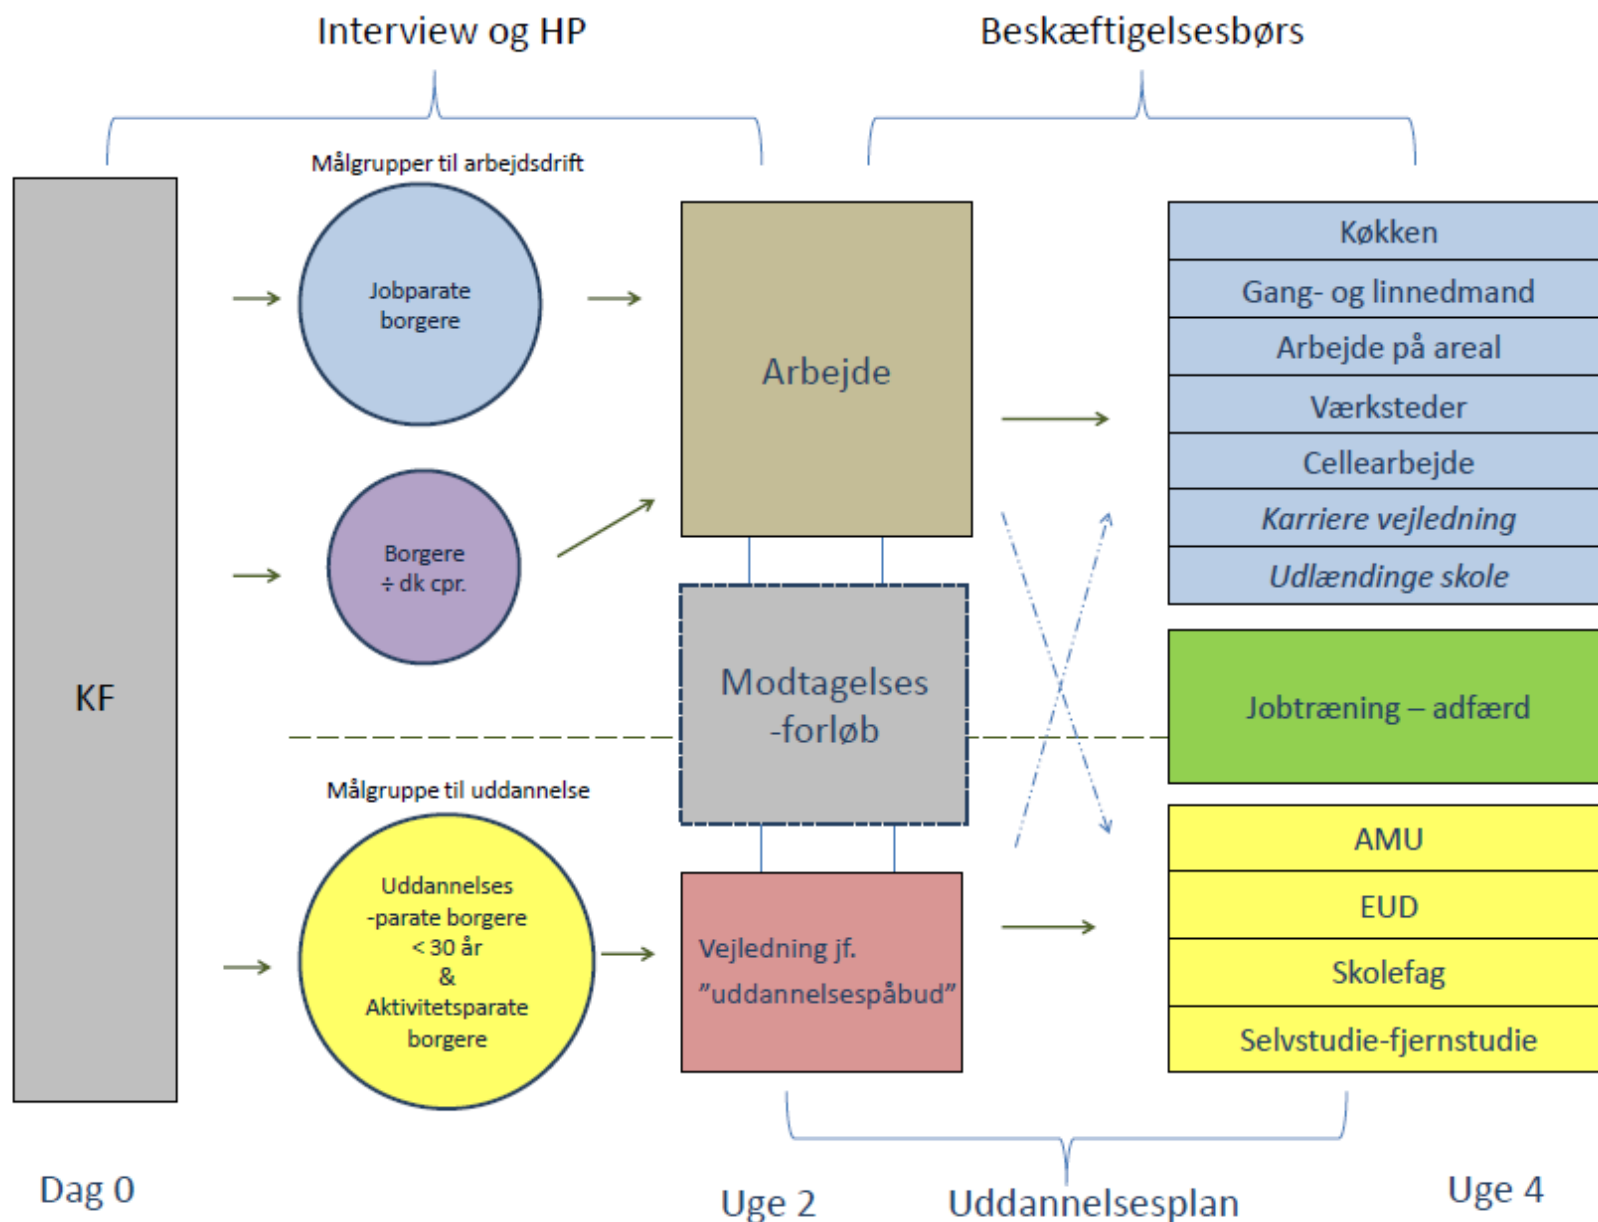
Interview og HP

Beskæftigelsesbørs

Målgrupper til arbejdsdrift

KF

Jobparate borgere

Borgere ÷ dk cpr.

Arbejde

Modtagelses -forløb

Køkken

Gang- og linnedmand

Arbejde på areal

Værksteder

Cellearbejde

Karriere vejledning

Udlændinge skole

Jobtræning – adfærd

Målgruppe til uddannelse

Uddannelses -parate borgere < 30 år & Aktivitetsparate borgere

Vejledning jf. "uddannelsespåbud"

AMU

EUD

Skolefag

Selvstudie-fjernstudie

Dag 0

Uge 2

Uddannelsesplan

Uge 4